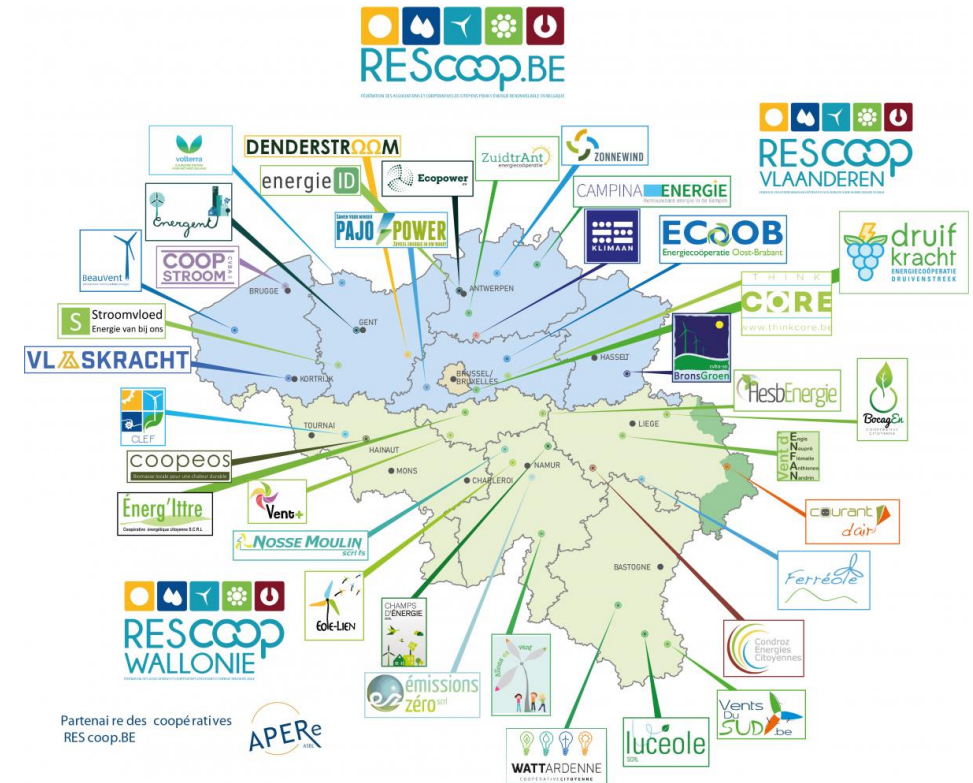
REScoop.BE
FÉDÉRATION DES ASSOCIATIONS ET COOPÉRATIVES DE CITOYENS POUR L'ÉNERGIE RENOUVELABLE EN BELGIQUE

REScoop VLAANDEREN

volterra

DENDERSTROOM

energieID

Ecopower

ZuidtrAnt energiecoöperatie

ZONNEWIND

CAMPINA ENERGIE

Energent

PAJOPOWER

KLIMAAN

ECOOB Energiecoöperatie Oost-Brabant

druif kracht ENERGIECOÖPERATIE DRUIVENSTREEK

Beauvent

COOPSTROOM

THINK CORE www.thinkcore.be

Stroomvloed Energie van bij ons

VLASKRACHT

BronsGroen

HesbEnergie

BocagEn

CLEF

Vent d'Houyet

coopeos

Énerg'Iltre

Vent+

Courant d'air

NOSSE MOULIN

Ferréole

REScoop WALLONIE

Eole-Lien

CHAMPS D'ÉNERGIE

Condroz Energies Citoyennes

émissions zéro

Vents Du SUD.be

luceole

WATTARDENNE COOPÉRATIVE CITOYENNE

Partenaire des coopératives RES coop.BE

APERe

BRUGGE
GENT
ANTWERPEN
KORTRIJK
BRUSSEL/BRUXELLES
HASSELT
TOURNAI
HAINAUT
MONS
CHARLEROI
NAMUR
LIEGE
BASTOGNE